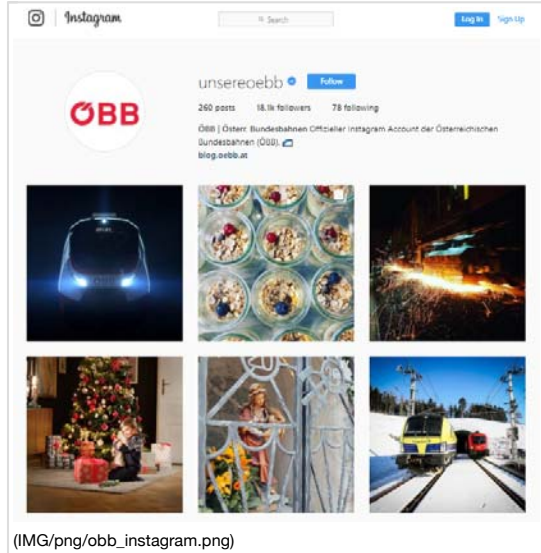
Instagram

Search

Log In Sign Up

ÖBB

unsereoebb Follow

260 posts 18.1k followers 78 following

ÖBB | Österr. Bundesbahnen Offizieller Instagram Account der Österreichischen Bundesbahnen (ÖBB).
blog.oebb.at

(IMG/png/obb_instagram.png)